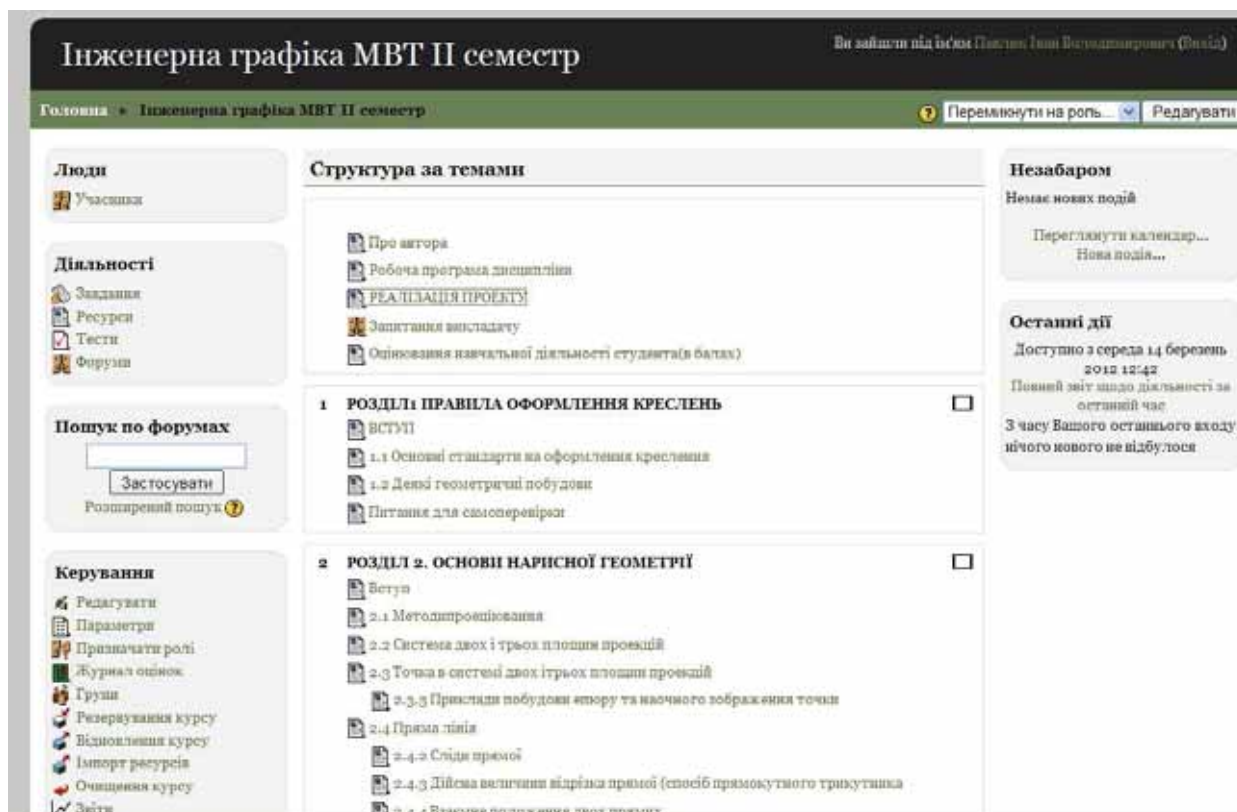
Інженерна графіка МВТ ІІ семестр

Ви зайшли під ім'ям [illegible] ([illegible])

Головна ▸ Інженерна графіка МВТ ІІ семестр

Переключити на роль... Редагувати

Люди
Учасники

Діяльності
Завдання
Ресурси
Тести
Форуми

Пошук по форумах
Застосувати
Розширений пошук

Керування
Редагувати
Параметри
Призначити ролі
Журнал оцінок
Групи
Резервування курсу
Відновлення курсу
Імпорт ресурсів
Очищення курсу
Звіти

Структура за темами

Про автора
Робоча програма дисципліни
РЕАЛІЗАЦІЯ ПРОЕКТУ
Запитання викладачу
Оцінювання навчальної діяльності студента(в балах)

1 РОЗДІЛ1 ПРАВИЛА ОФОРМЛЕННЯ КРЕСЛЕНЬ
ВСТУП
1.1 Основні стандарти на оформлення креслення
1.2 Деякі геометричні побудови
Питання для самоперевірки

2 РОЗДІЛ 2. ОСНОВИ НАРИСНОЇ ГЕОМЕТРІЇ
Вступ
2.1 Методипроеціювання
2.2 Система двох і трьох площин проекцій
2.3 Точка в системі двох ітрьох площин проекцій
2.3.3 Приклади побудови епюру та наочного зображення точки
2.4 Пряма лінія
2.4.2 Сліди прямої
2.4.3 Дійсна величина відрізка прямої (спосіб прямокутного трикутника
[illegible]

Незабаром
Немає нових подій
Переглянути календар...
Нова подія...

Останні дії
Доступно з середа 14 березень 2012 12:42
Повний звіт щодо діяльності за останній час
З часу Вашого останнього входу нічого нового не відбулося